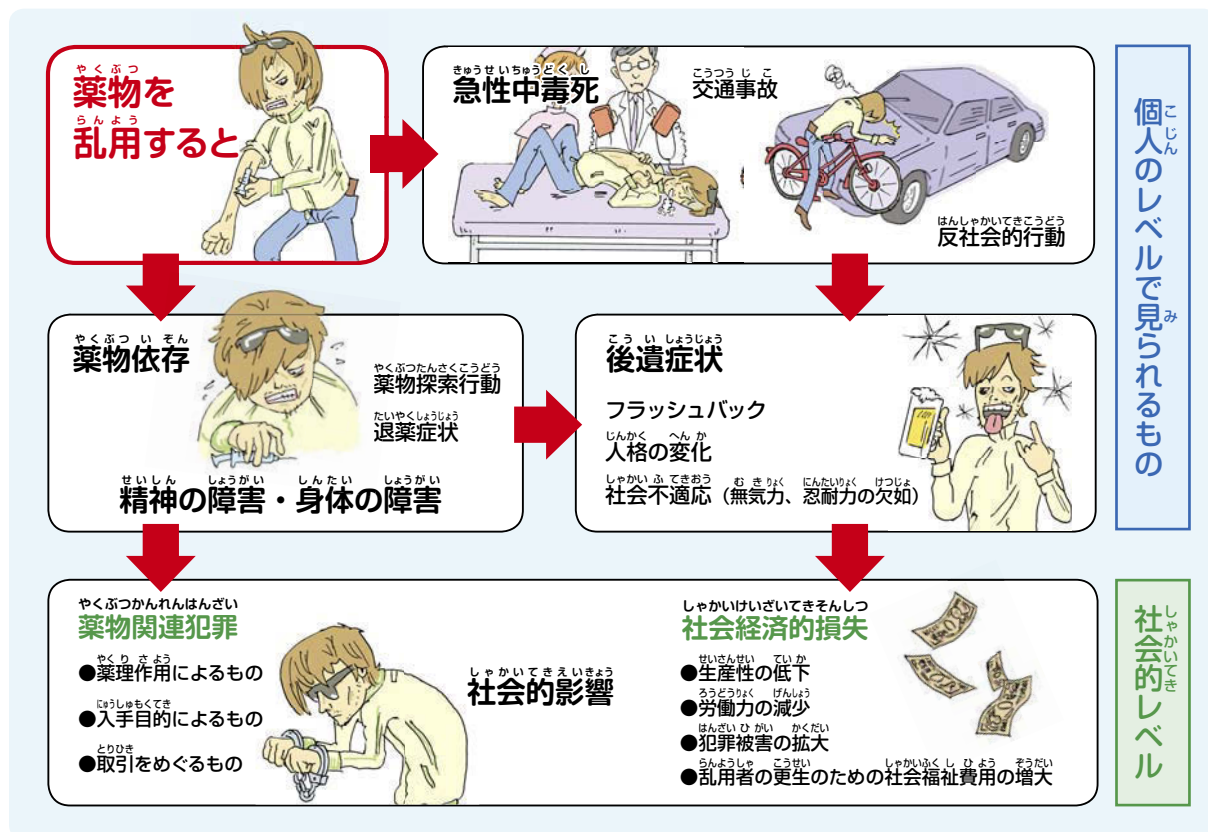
薬物を乱用すると

急性中毒死

交通事故

反社会的行動

個人のレベルで見られるもの

薬物依存

薬物探索行動

退薬症状

精神の障害・身体の障害

後遺症状

フラッシュバック

人格の変化

社会不適応（無気力、忍耐力の欠如）

薬物関連犯罪

●薬理作用によるもの

●入手目的によるもの

●取引をめぐるもの

社会的影響

社会経済的損失

●生産性の低下

●労働力の減少

●犯罪被害の拡大

●乱用者の更生のための社会福祉費用の増大

社会的レベル